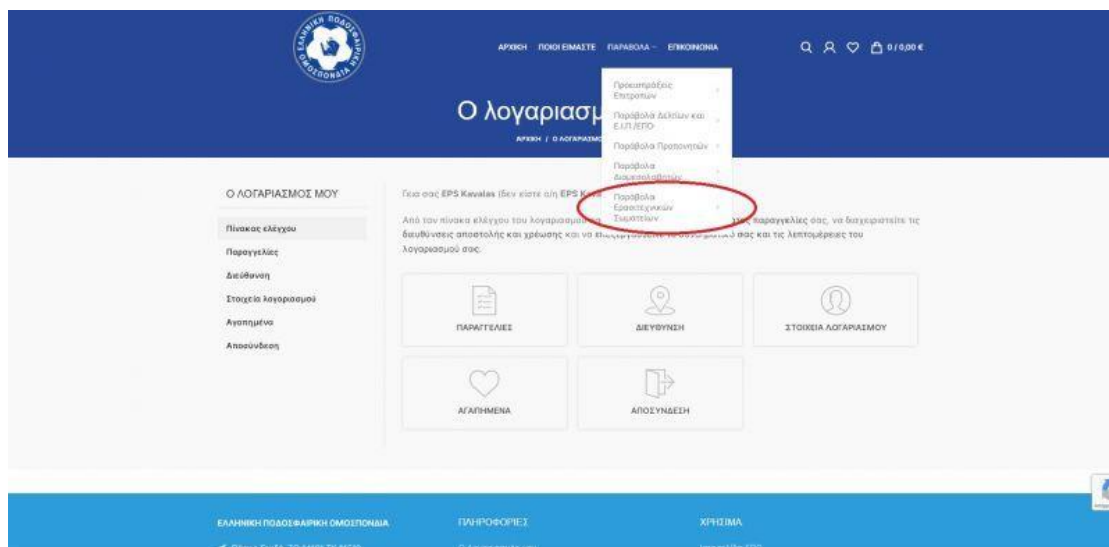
ΑΡΧΙΚΗ ΠΟΙΟΙ ΕΙΜΑΣΤΕ ΠΑΡΑΒΟΛΑ ΕΠΙΚΟΙΝΩΝΙΑ

0 / 0,00 €

Ο λογαριασμ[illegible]

ΑΡΧΙΚΗ / Ο ΛΟΓΑΡΙΑΣΜ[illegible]

Προκαταβολές Επιτροπών

Παράβολα Δελτίων και ΕΛΛΠΕΠΟ

Παράβολα Προπονητών

Παράβολα Διαιτολαβητών

Παράβολα Ερασιτεχνικών Σωματείων

Ο ΛΟΓΑΡΙΑΣΜΟΣ ΜΟΥ

Πίνακας ελέγχου

Παραγγελίες

Διεύθυνση

Στοιχεία λογαριασμού

Αγαπημένα

Αποσύνδεση

Γεια σας EPS Kavalas (δεν είστε ο/η EPS K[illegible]

Από τον πίνακα ελέγχου του λογαριασμ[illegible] παραγγελίες σας, να διαχειριστείτε τις διευθύνσεις αποστολής και χρέωσης και να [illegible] σας και τις λεπτομέρειες του λογαριασμού σας.

ΠΑΡΑΓΓΕΛΙΕΣ

ΔΙΕΥΘΥΝΣΗ

ΣΤΟΙΧΕΙΑ ΛΟΓΑΡΙΑΣΜΟΥ

ΑΓΑΠΗΜΕΝΑ

ΑΠΟΣΥΝΔΕΣΗ

ΕΛΛΗΝΙΚΗ ΠΟΔΟΣΦΑΙΡΙΚΗ ΟΜΟΣΠΟΝΔΙΑ

ΠΛΗΡΟΦΟΡΙΕΣ

ΧΡΗΣΙΜΑ